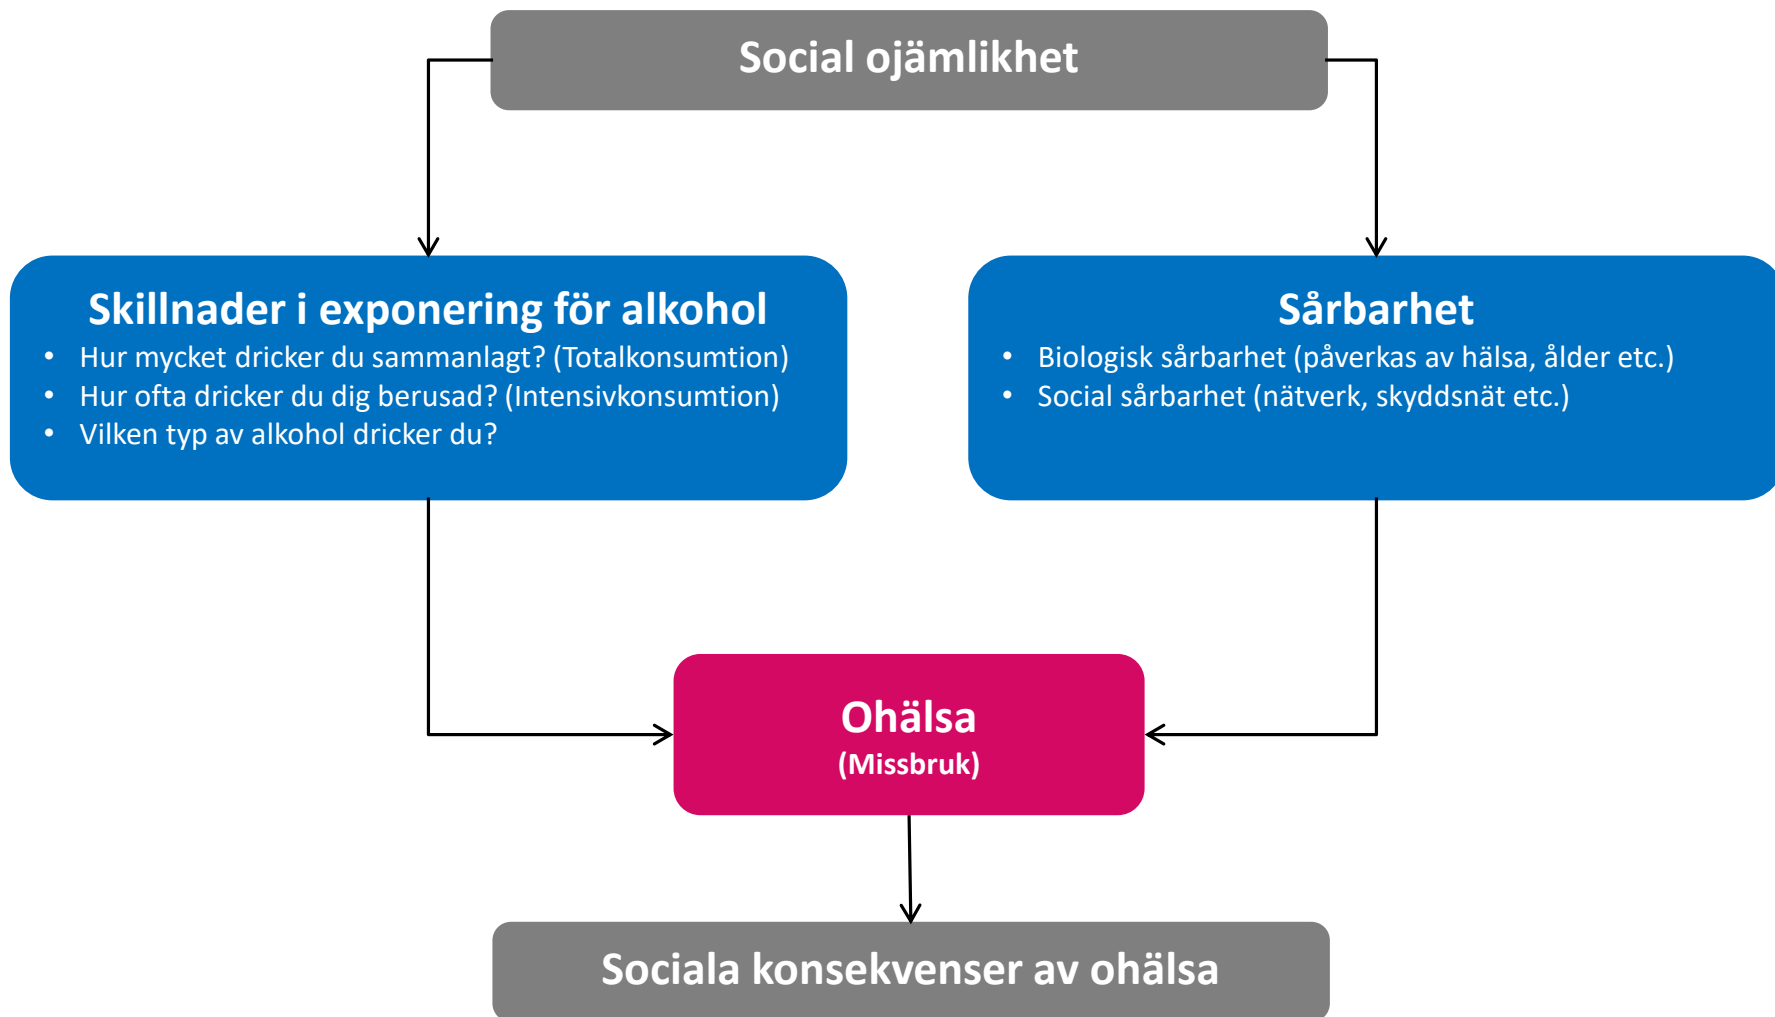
Social ojämlikhet

Skillnader i exponering för alkohol
- Hur mycket dricker du sammanlagt? (Totalkonsumtion)
- Hur ofta dricker du dig berusad? (Intensivkonsumtion)
- Vilken typ av alkohol dricker du?

Sårbarhet
- Biologisk sårbarhet (påverkas av hälsa, ålder etc.)
- Social sårbarhet (nätverk, skyddsnät etc.)

Ohälsa
(Missbruk)

Sociala konsekvenser av ohälsa